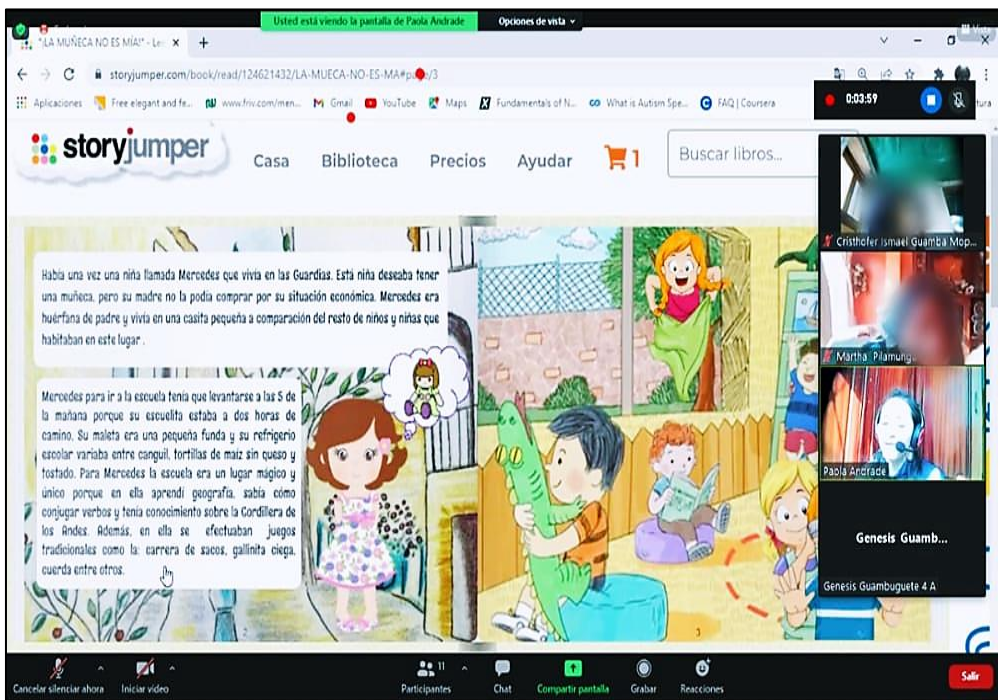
Usted está viendo la pantalla de Paola Andrade Opciones de vista

"LA MUÑECA NO ES MÍA!" - Le ×

storyjumper.com/book/read/124621432/LA-MUECA-NO-ES-MA#p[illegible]/3

Aplicaciones Free elegant and fe... www.friv.com/men... Gmail YouTube Maps Fundamentals of N... What is Autism Spe... FAQ | Coursera

0:03:59

storyjumper Casa Biblioteca Precios Ayudar 1 Buscar libros...

Había una vez una niña llamada Mercedes que vivía en las Guardias. Está niña deseaba tener una muñeca, pero su madre no la podía comprar por su situación económica. Mercedes era huérfana de padre y vivía en una casita pequeña a comparación del resto de niños y niñas que habitaban en este lugar .

Mercedes para ir a la escuela tenía que levantarse a las 5 de la mañana porque su escuelita estaba a dos horas de camino. Su maleta era una pequeña funda y su refrigerio escolar variaba entre canguil, tortillas de maíz sin queso y tostado. Para Mercedes la escuela era un lugar mágico y único porque en ella aprendí geografía, sabía cómo conjugar verbos y tenía conocimiento sobre la Cordillera de los Andes. Además, en ella se efectuaban juegos tradicionales como la: carrera de sacos, gallinita ciega, cuerda entre otros.

3

Cristhofer Ismael Guamba Mop...

Martha Pilamung...

Paola Andrade

Genesis Guamb...

Genesis Guambuguete 4 A

Cancelar silenciar ahora Iniciar video Participantes 11 Chat Compartir pantalla Grabar Reacciones Salir